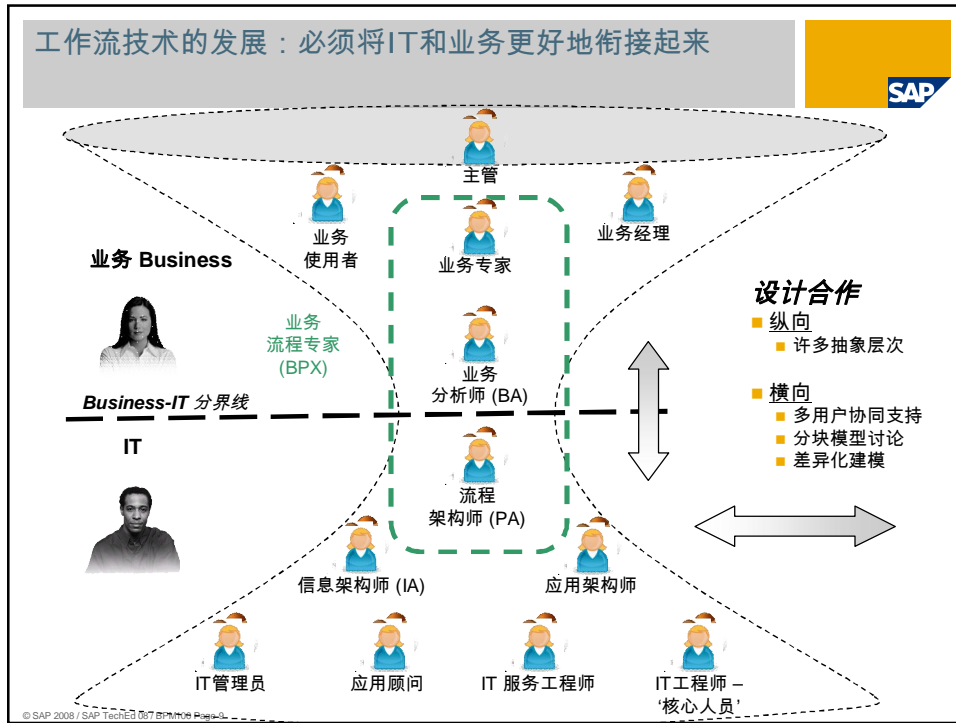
工作流技术的发展：必须将IT和业务更好地衔接起来

SAP

主管

业务
使用者

业务经理

业务专家

业务 Business

设计合作

纵向

许多抽象层次

业务
流程专家
(BPX)

业务
分析师 (BA)

横向

多用户协同支持

分块模型讨论

差异化建模

Business-IT 分界线

IT

流程
架构师 (PA)

信息架构师 (IA)

应用架构师

IT管理员

应用顾问

IT 服务工程师

IT工程师 –
'核心人员'

© SAP 2008 / SAP TechEd 08 / BPM100 Page 9